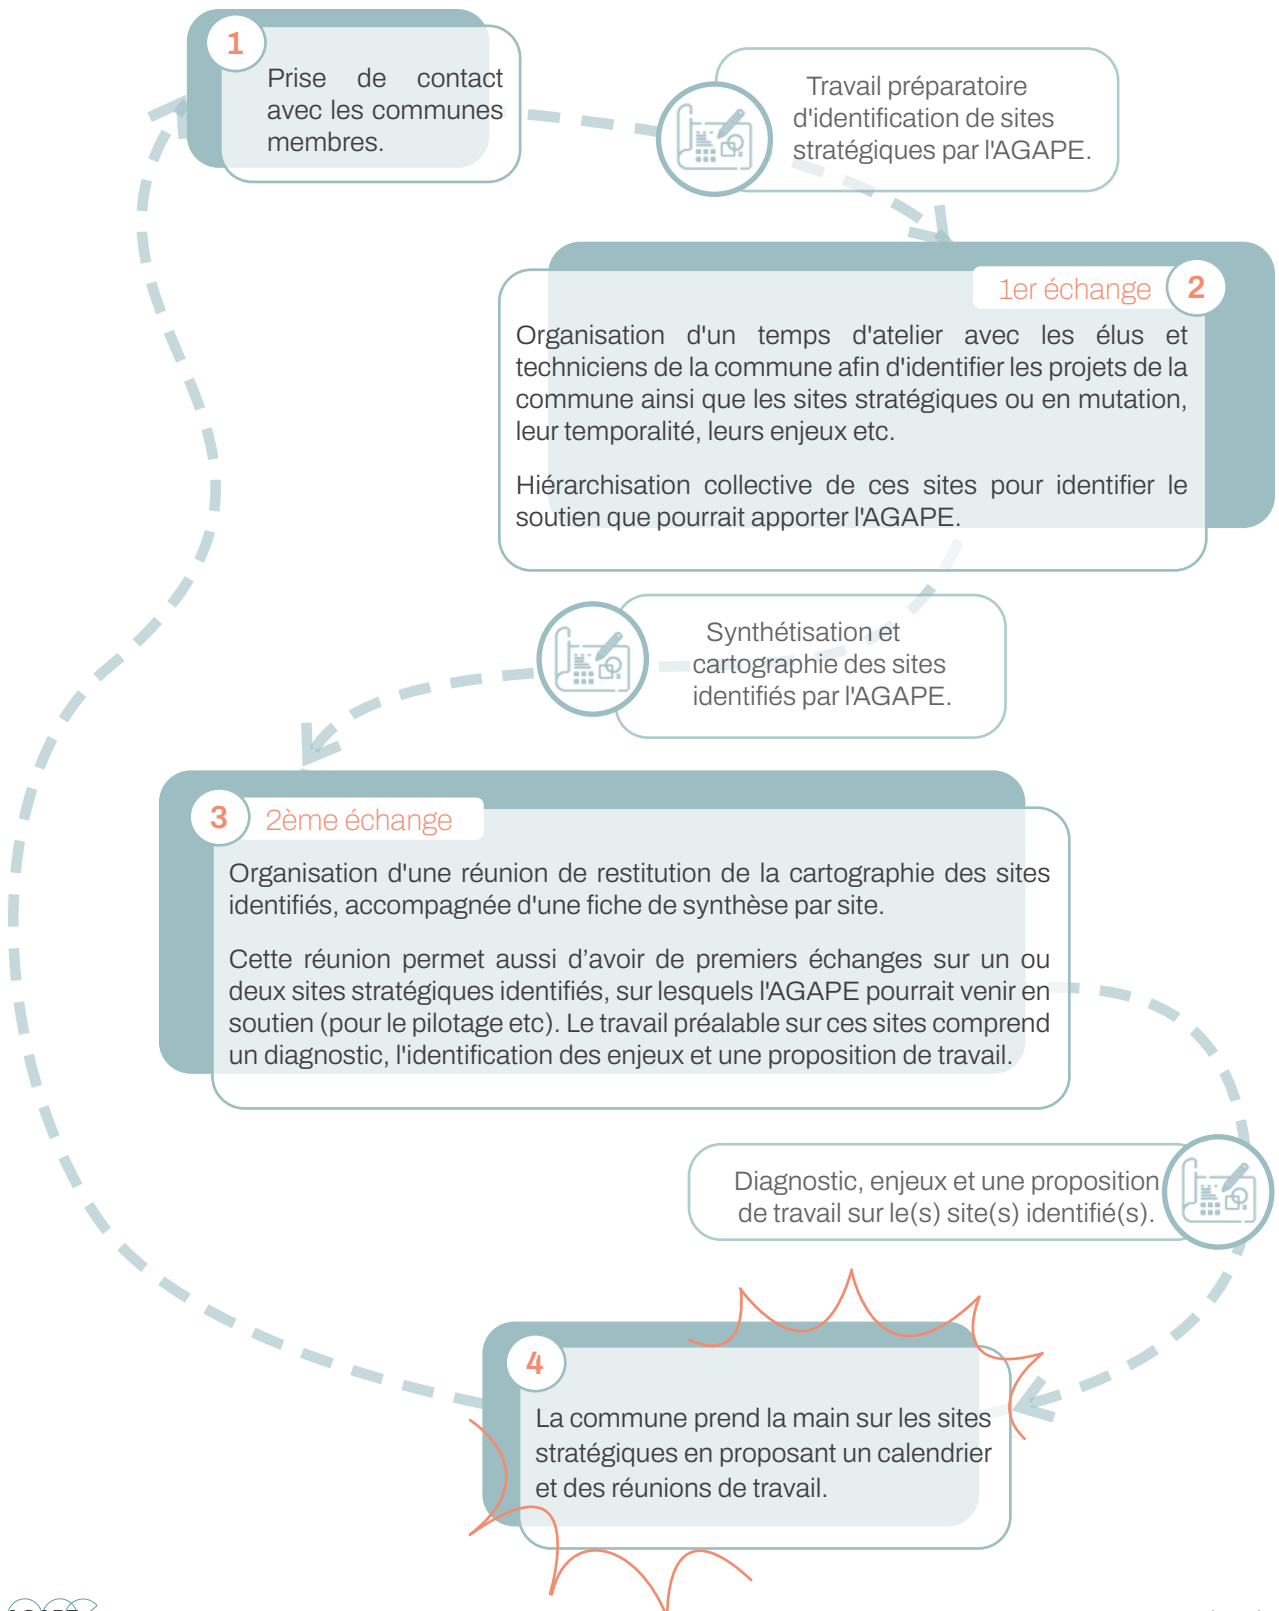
1

Prise de contact avec les communes membres.

Travail préparatoire d'identification de sites stratégiques par l'AGAPE.

1er échange

2

Organisation d'un temps d'atelier avec les élus et techniciens de la commune afin d'identifier les projets de la commune ainsi que les sites stratégiques ou en mutation, leur temporalité, leurs enjeux etc.

Hiérarchisation collective de ces sites pour identifier le soutien que pourrait apporter l'AGAPE.

Synthétisation et cartographie des sites identifiés par l'AGAPE.

3

2ème échange

Organisation d'une réunion de restitution de la cartographie des sites identifiés, accompagnée d'une fiche de synthèse par site.

Cette réunion permet aussi d'avoir de premiers échanges sur un ou deux sites stratégiques identifiés, sur lesquels l'AGAPE pourrait venir en soutien (pour le pilotage etc). Le travail préalable sur ces sites comprend un diagnostic, l'identification des enjeux et une proposition de travail.

Diagnostic, enjeux et une proposition de travail sur le(s) site(s) identifié(s).

4

La commune prend la main sur les sites stratégiques en proposant un calendrier et des réunions de travail.